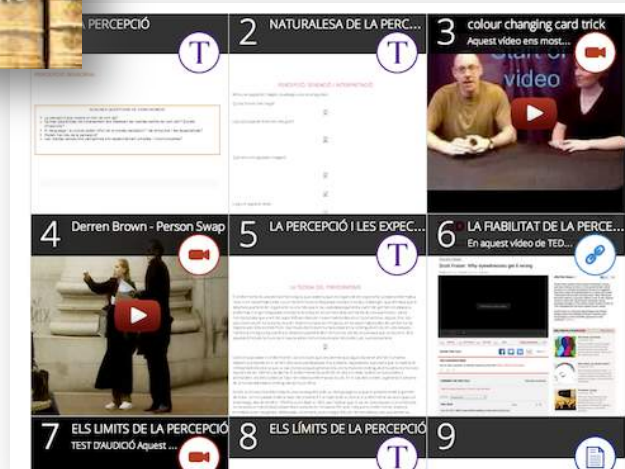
A PERCEPCIÓ

T

2 NATURALESA DE LA PERCE...

T

3 colour changing card trick
Aquest vídeo ens most...

Start of video

4 Derren Brown - Person Swap

5 LA PERCEPCIÓ I LES EXPEC...

T

6 LA FIABILITAT DE LA PERCE...
En aquest vídeo de TED...

7 ELS LIMITS DE LA PERCEPCIÓ
TEST D'AUDICIÓ Aquest ...

8 ELS LÍMITS DE LA PERCEPCIÓ

T

9